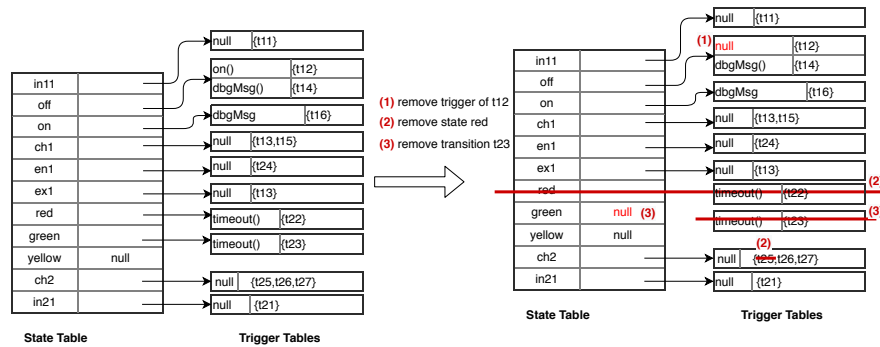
| in11 | |
|---|---|
| off | |
| on | |
| ch1 | |
| en1 | |
| ex1 | |
| red | |
| green | |
| yellow | null |
| ch2 | |
| in21 | |

| null | {t11} |
|---|---|
| on() | {t12} |
| dbgMsg() | {t14} |
| dbgMsg | {t16} |
| null | {t13,t15} |
| null | {t24} |
| null | {t13} |
| timeout() | {t22} |
| timeout() | {t23} |
| null | {t25,t26,t27} |
| null | {t21} |

State Table

Trigger Tables

(1) remove trigger of t12
(2) remove state red
(3) remove transition t23

| in11 | |
|---|---|
| off | |
| on | |
| ch1 | |
| en1 | |
| ex1 | |
| red | |
| green | null (3) |
| yellow | null |
| ch2 | |
| in21 | |

| null | {t11} |
|---|---|
| (1) null | {t12} |
| dbgMsg() | {t14} |
| dbgMsg | {t16} |
| null | {t13,t15} |
| null | {t24} |
| null | {t13} |
| timeout() | {t22} (2 |
| timeout() | {t23} (3 |
| null | (2) {t25,t26,t27} |
| null | {t21} |

State Table

Trigger Tables